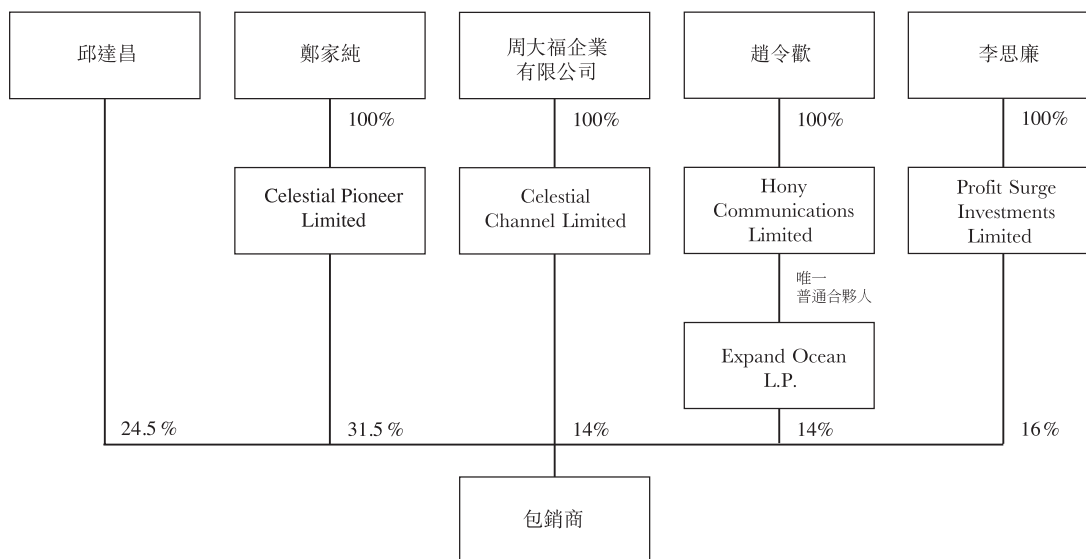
邱達昌

鄭家純

100%

Celestial Pioneer Limited

周大福企業有限公司

100%

Celestial Channel Limited

趙令歡

100%

Hony Communications Limited

唯一普通合夥人

Expand Ocean L.P.

李思廉

100%

Profit Surge Investments Limited

24.5 %

31.5 %

14%

14%

16%

包銷商